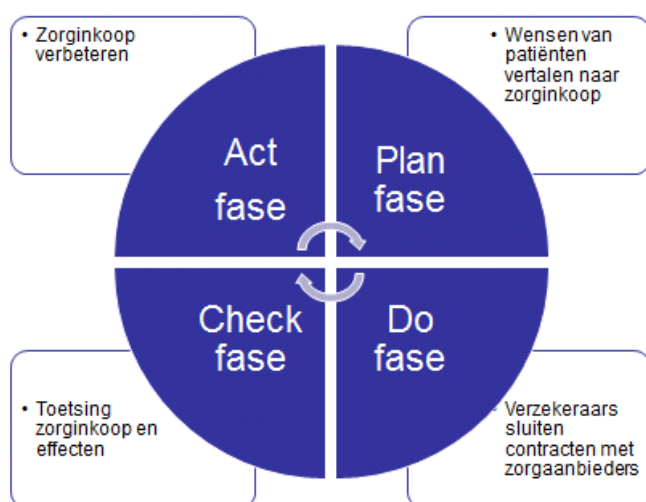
• Zorginkoop verbeteren

• Wensen van patiënten vertalen naar zorginkoop

Act fase

Plan fase

Check fase

Do fase

• Toetsing zorginkoop en effecten

• Verzekeraars sluiten contracten met zorgaanbieders